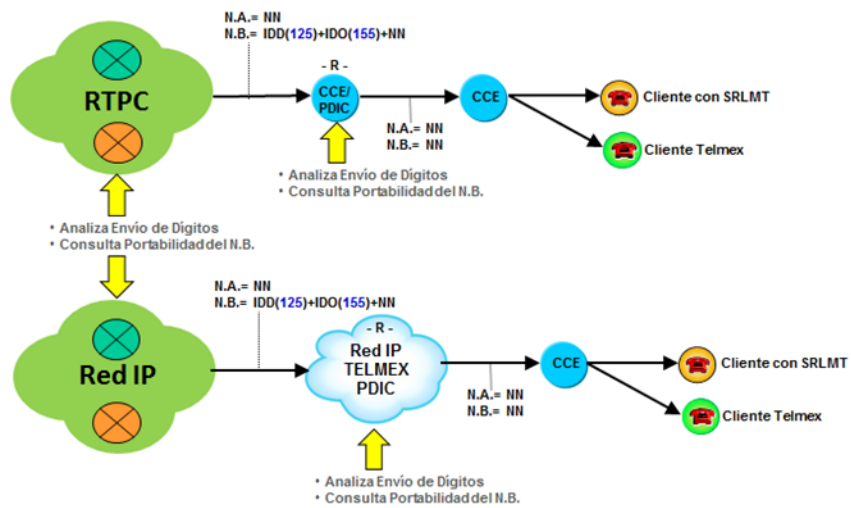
N.A.= NN
N.B.= IDD(125)+IDO(155)+NN

RTPC

- R -
CCE/
PDIC

CCE

Cliente con SRLMT

Cliente Telmex

N.A.= NN
N.B.= NN

• Analiza Envío de Dígitos
• Consulta Portabilidad del N.B.

• Analiza Envío de Dígitos
• Consulta Portabilidad del N.B.

N.A.= NN
N.B.= IDD(125)+IDO(155)+NN

Red IP

- R -
Red IP
TELMEX
PDIC

CCE

Cliente con SRLMT

Cliente Telmex

N.A.= NN
N.B.= NN

• Analiza Envío de Dígitos
• Consulta Portabilidad del N.B.